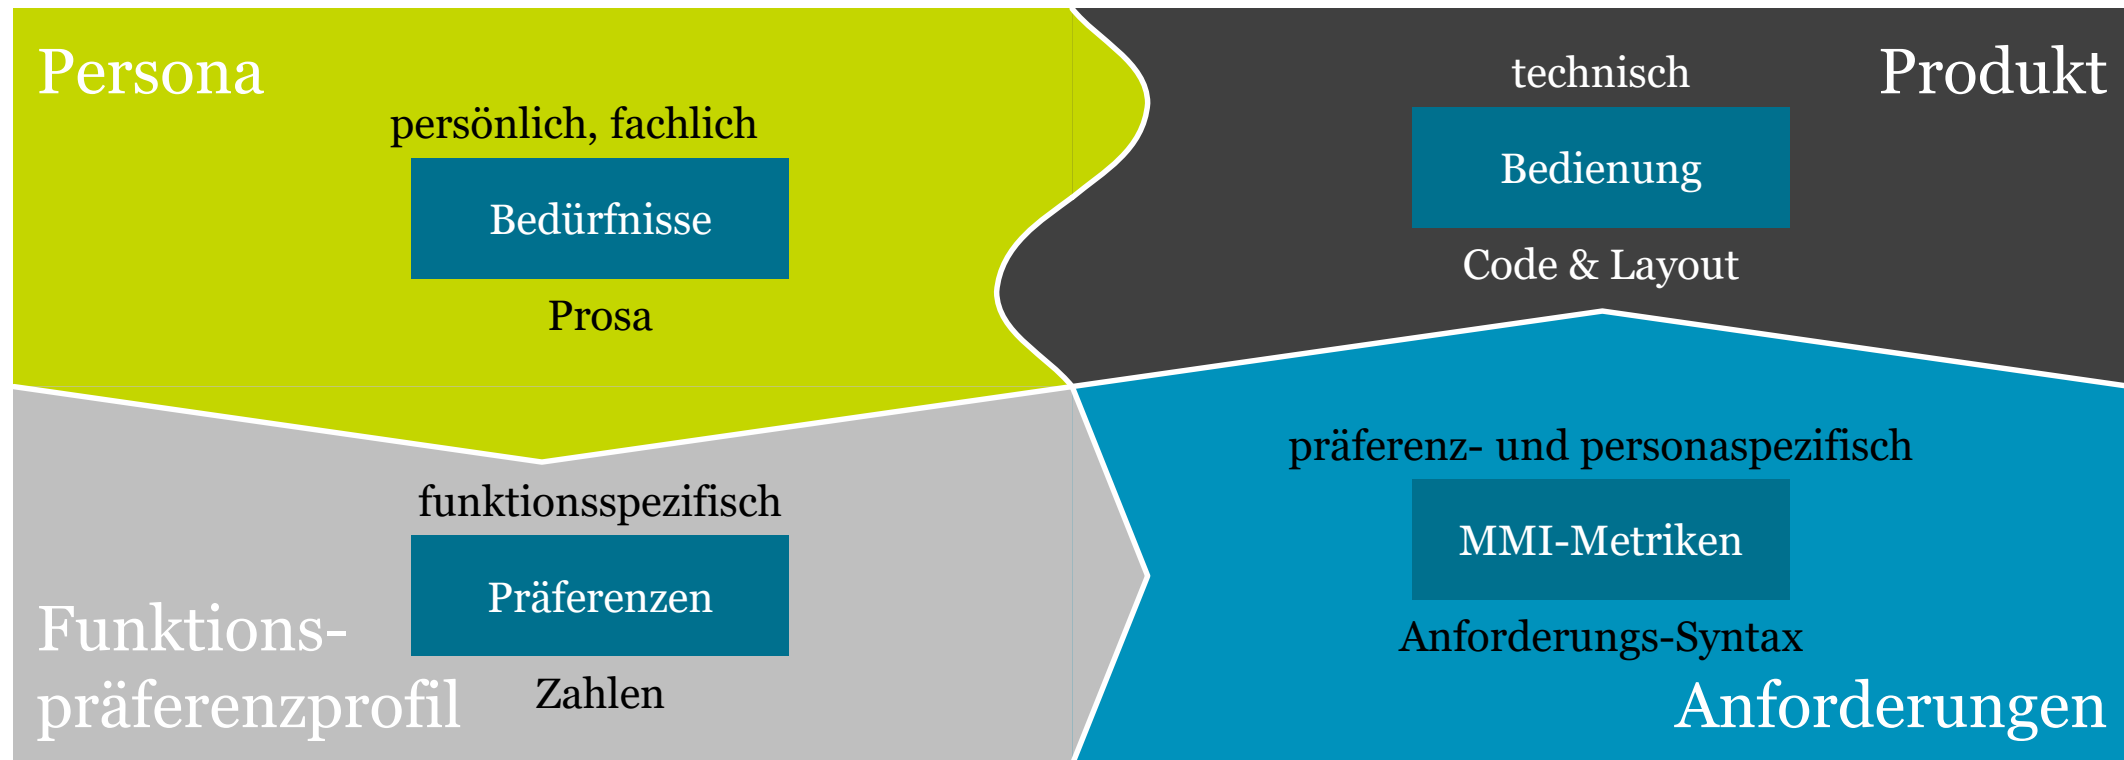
Persona

persönlich, fachlich

Bedürfnisse

Prosa

technisch

Produkt

Bedienung

Code & Layout

funktionsspezifisch

Präferenzen

Zahlen

Funktionspräferenzprofil

präferenz- und personaspezifisch

MMI-Metriken

Anforderungs-Syntax

Anforderungen